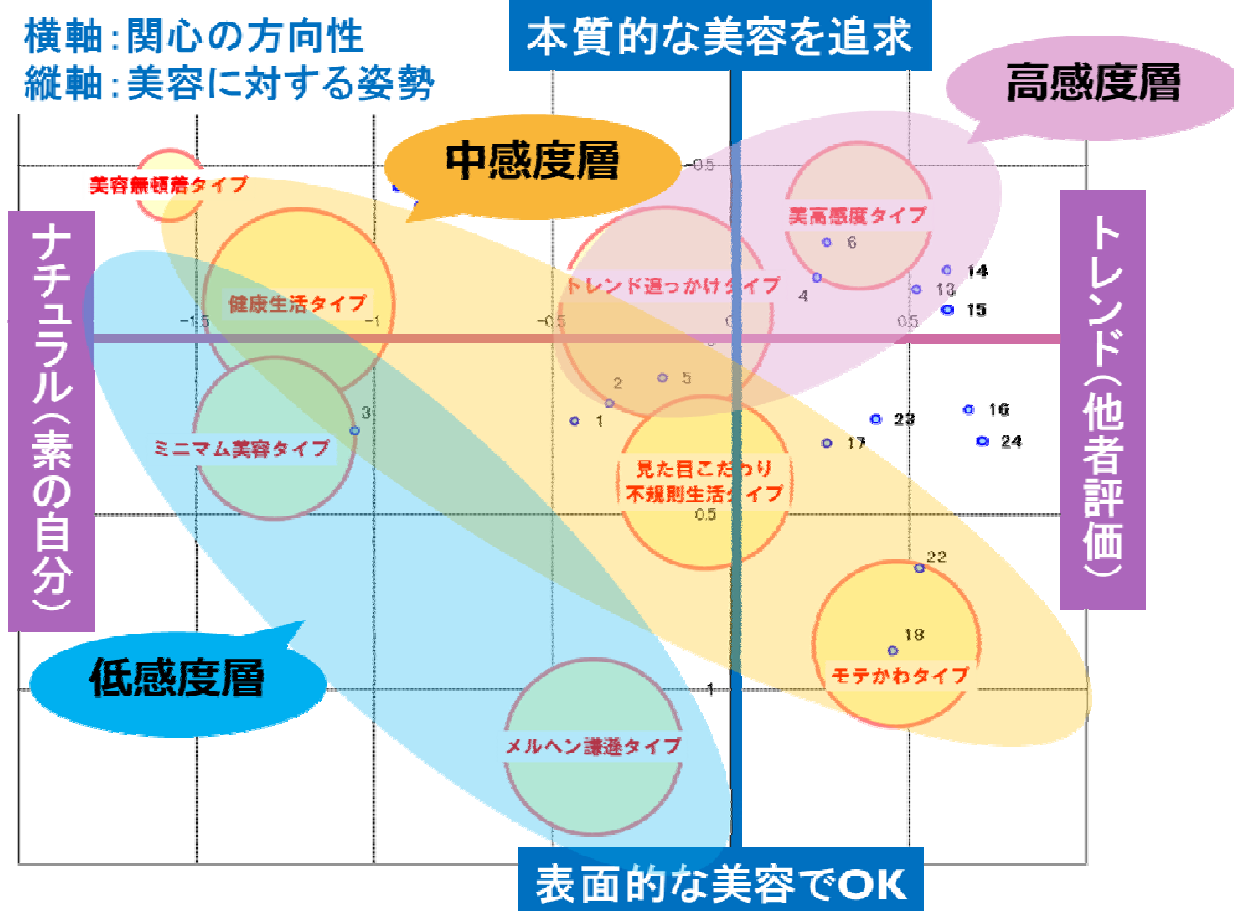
横軸：関心の方向性
縦軸：美容に対する姿勢

本質的な美容を追求

高感度層

中感度層

美容無頓着タイプ

-0.5

美高感度タイプ

6

ナチュラル（素の自分）

トレンド（他者評価）

健康生活タイプ

トレンド追っかけタイプ

4

14

13

15

-1.5

-1

-0.5

0

0.5

2

5

3

1

23

16

24

17

ミニマム美容タイプ

見た目こだわり不規則生活タイプ

0.5

22

18

モテかわタイプ

低感度層

1

メルヘン謙遜タイプ

表面的な美容でOK